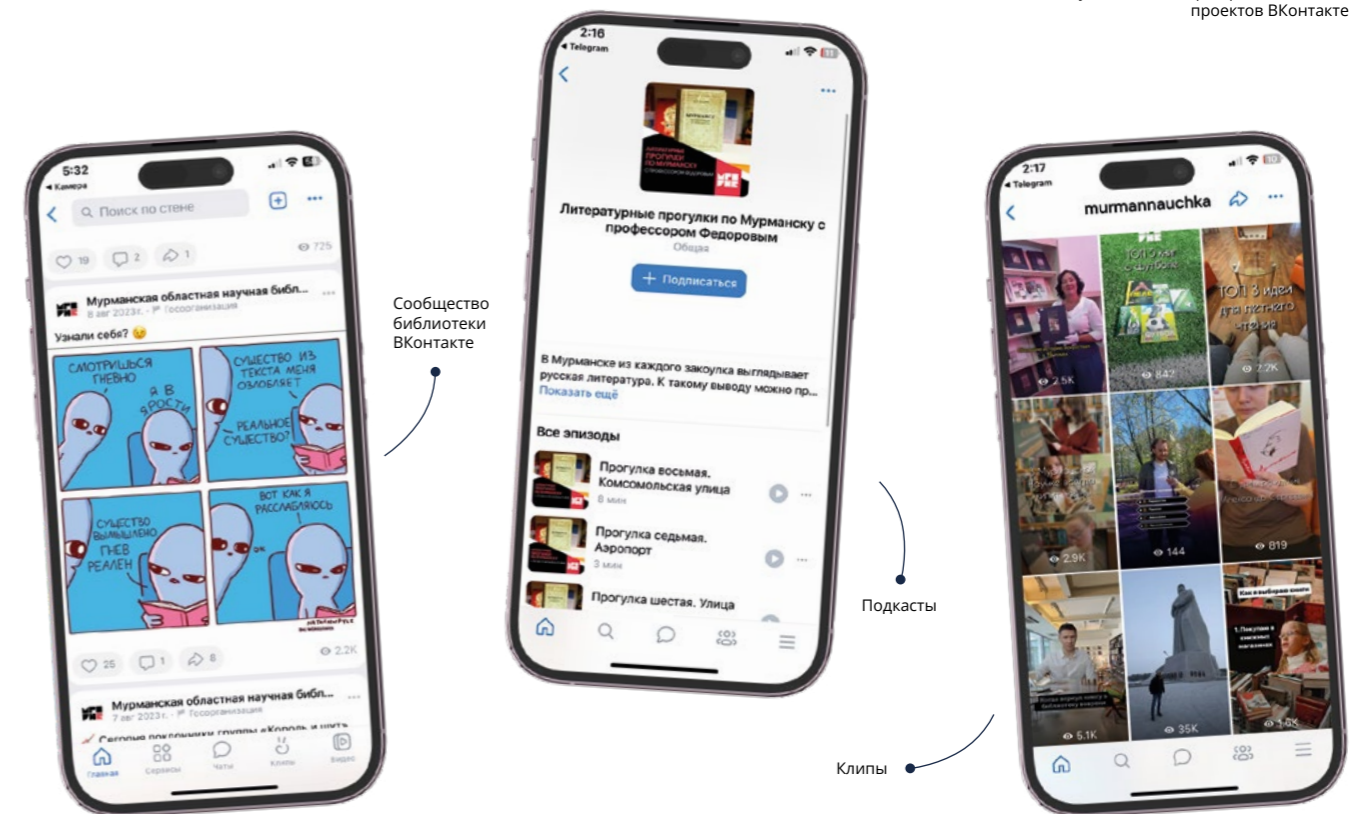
проектов ВКонтакте

5:32
◂ Камера
Поиск по стене
19 2 1 725
Мурманская областная научная библ...
8 авг 2023г. · Госорганизация
Узнали себя? 😉
СМОТРИШЬСЯ ГНЕВНО
Я В ЯРОСТИ
СУЩЕСТВО ИЗ ТЕКСТА МЕНЯ ОЗЛОБЛЯЕТ
РЕАЛЬНОЕ СУЩЕСТВО?
СУЩЕСТВО ВЫМЫШЛЕНО ГНЕВ РЕАЛЕН
ВОТ КАК Я РАССЛАБЛЯЮСЬ
25 1 8 2.2K
Мурманская областная научная библ...
7 авг 2023г. · Госорганизация
Сегодня поклонники группы «Король и шут»
Главная Сервисы Чаты Клипы Видео

Сообщество библиотеки ВКонтакте

2:16
◂ Telegram
Литературные прогулки по Мурманску с профессором Федоровым
Общая
+ Подписаться
В Мурманске из каждого закоулка выглядывает русская литература. К такому выводу можно пр...
Показать ещё
Все эпизоды
Прогулка восьмая. Комсомольская улица
8 мин
Прогулка седьмая. Аэропорт
3 мин
Прогулка шестая. Улица

Подкасты

2:17
◂ Telegram
murmannauchka
ТОП 3 идеи для летнего чтения
2.5K 842 2.2K
2.9K 144 819
Как я выбираю книги
1. Покупаю в книжных магазинах
5.1K 35K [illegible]

Клипы